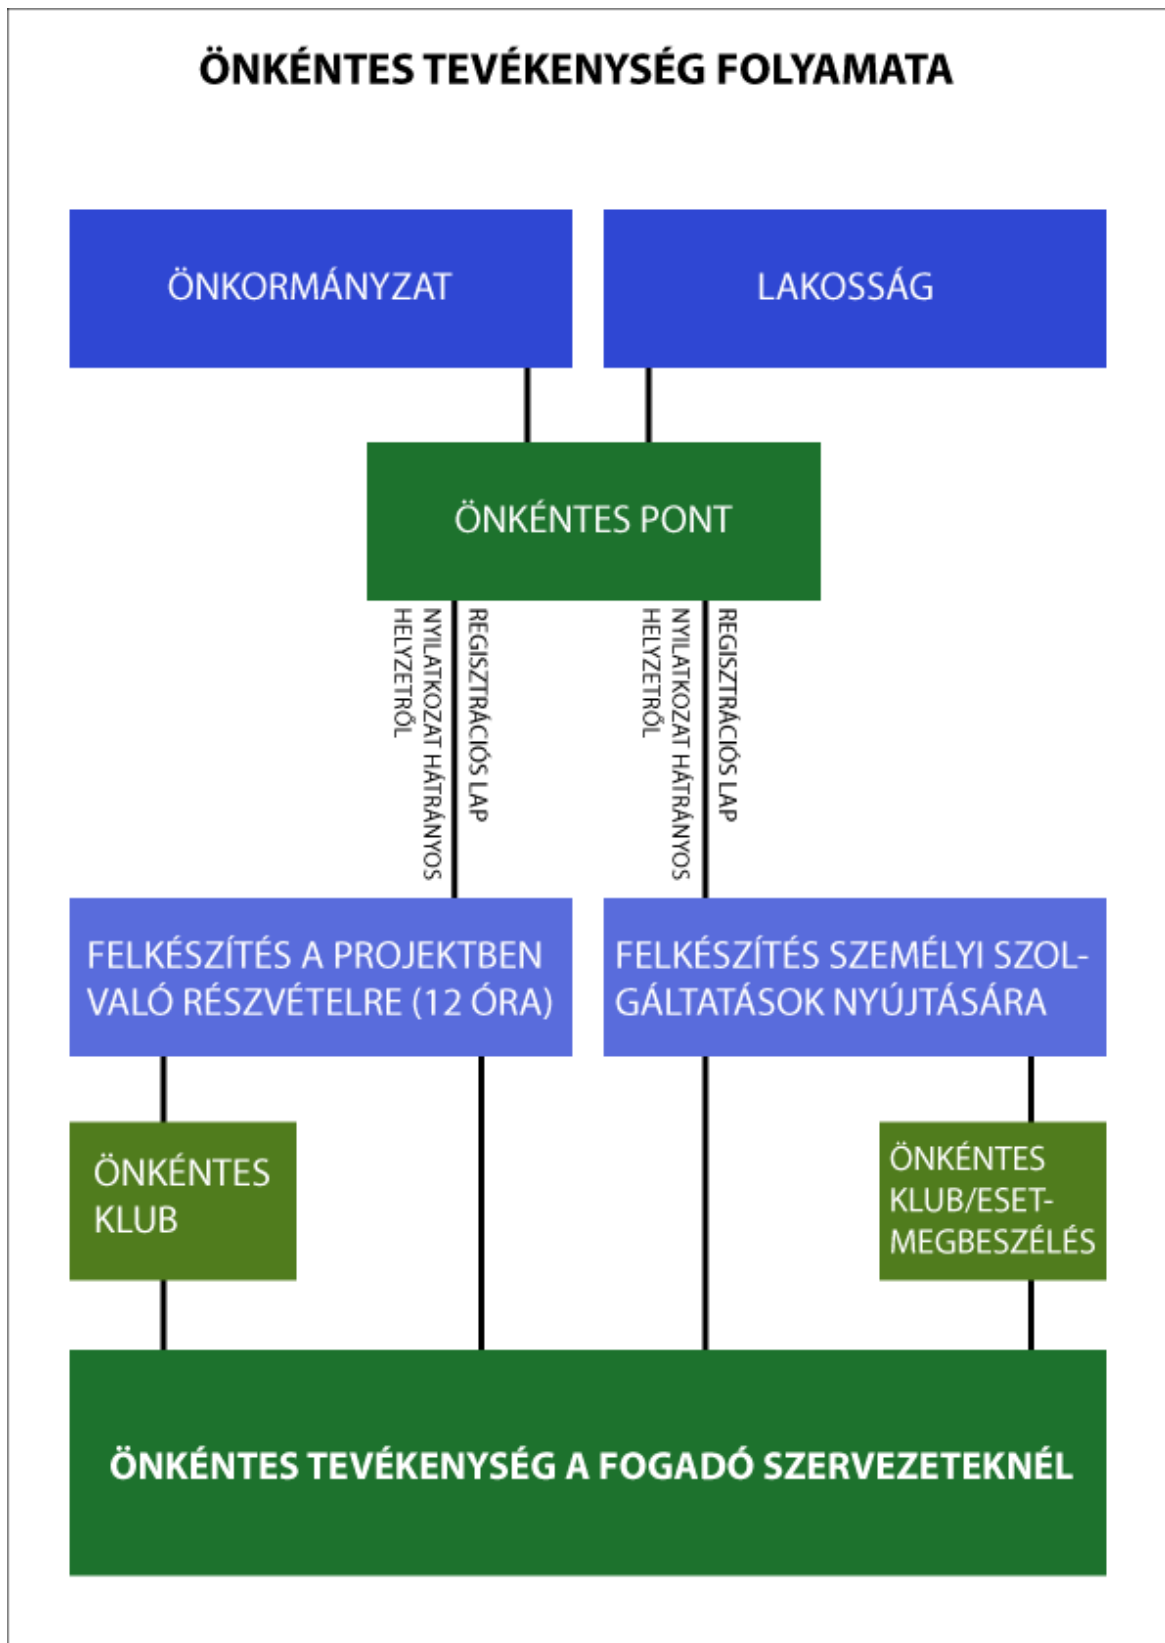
ÖNKÉNTES TEVÉKENYSÉG FOLYAMATA

ÖNKORMÁNYZAT

LAKOSSÁG

ÖNKÉNTES PONT

NYILATKOZAT HÁTRÁNYOS HELYZETRŐL

REGISZTRÁCIÓS LAP

NYILATKOZAT HÁTRÁNYOS HELYZETRŐL

REGISZTRÁCIÓS LAP

FELKÉSZÍTÉS A PROJEKTBEN VALÓ RÉSZVÉTELRE (12 ÓRA)

FELKÉSZÍTÉS SZEMÉLYI SZOLGÁLTATÁSOK NYÚJTÁSÁRA

ÖNKÉNTES KLUB

ÖNKÉNTES KLUB/ESETMEGBESZÉLÉS

ÖNKÉNTES TEVÉKENYSÉG A FOGADÓ SZERVEZETEKNÉL